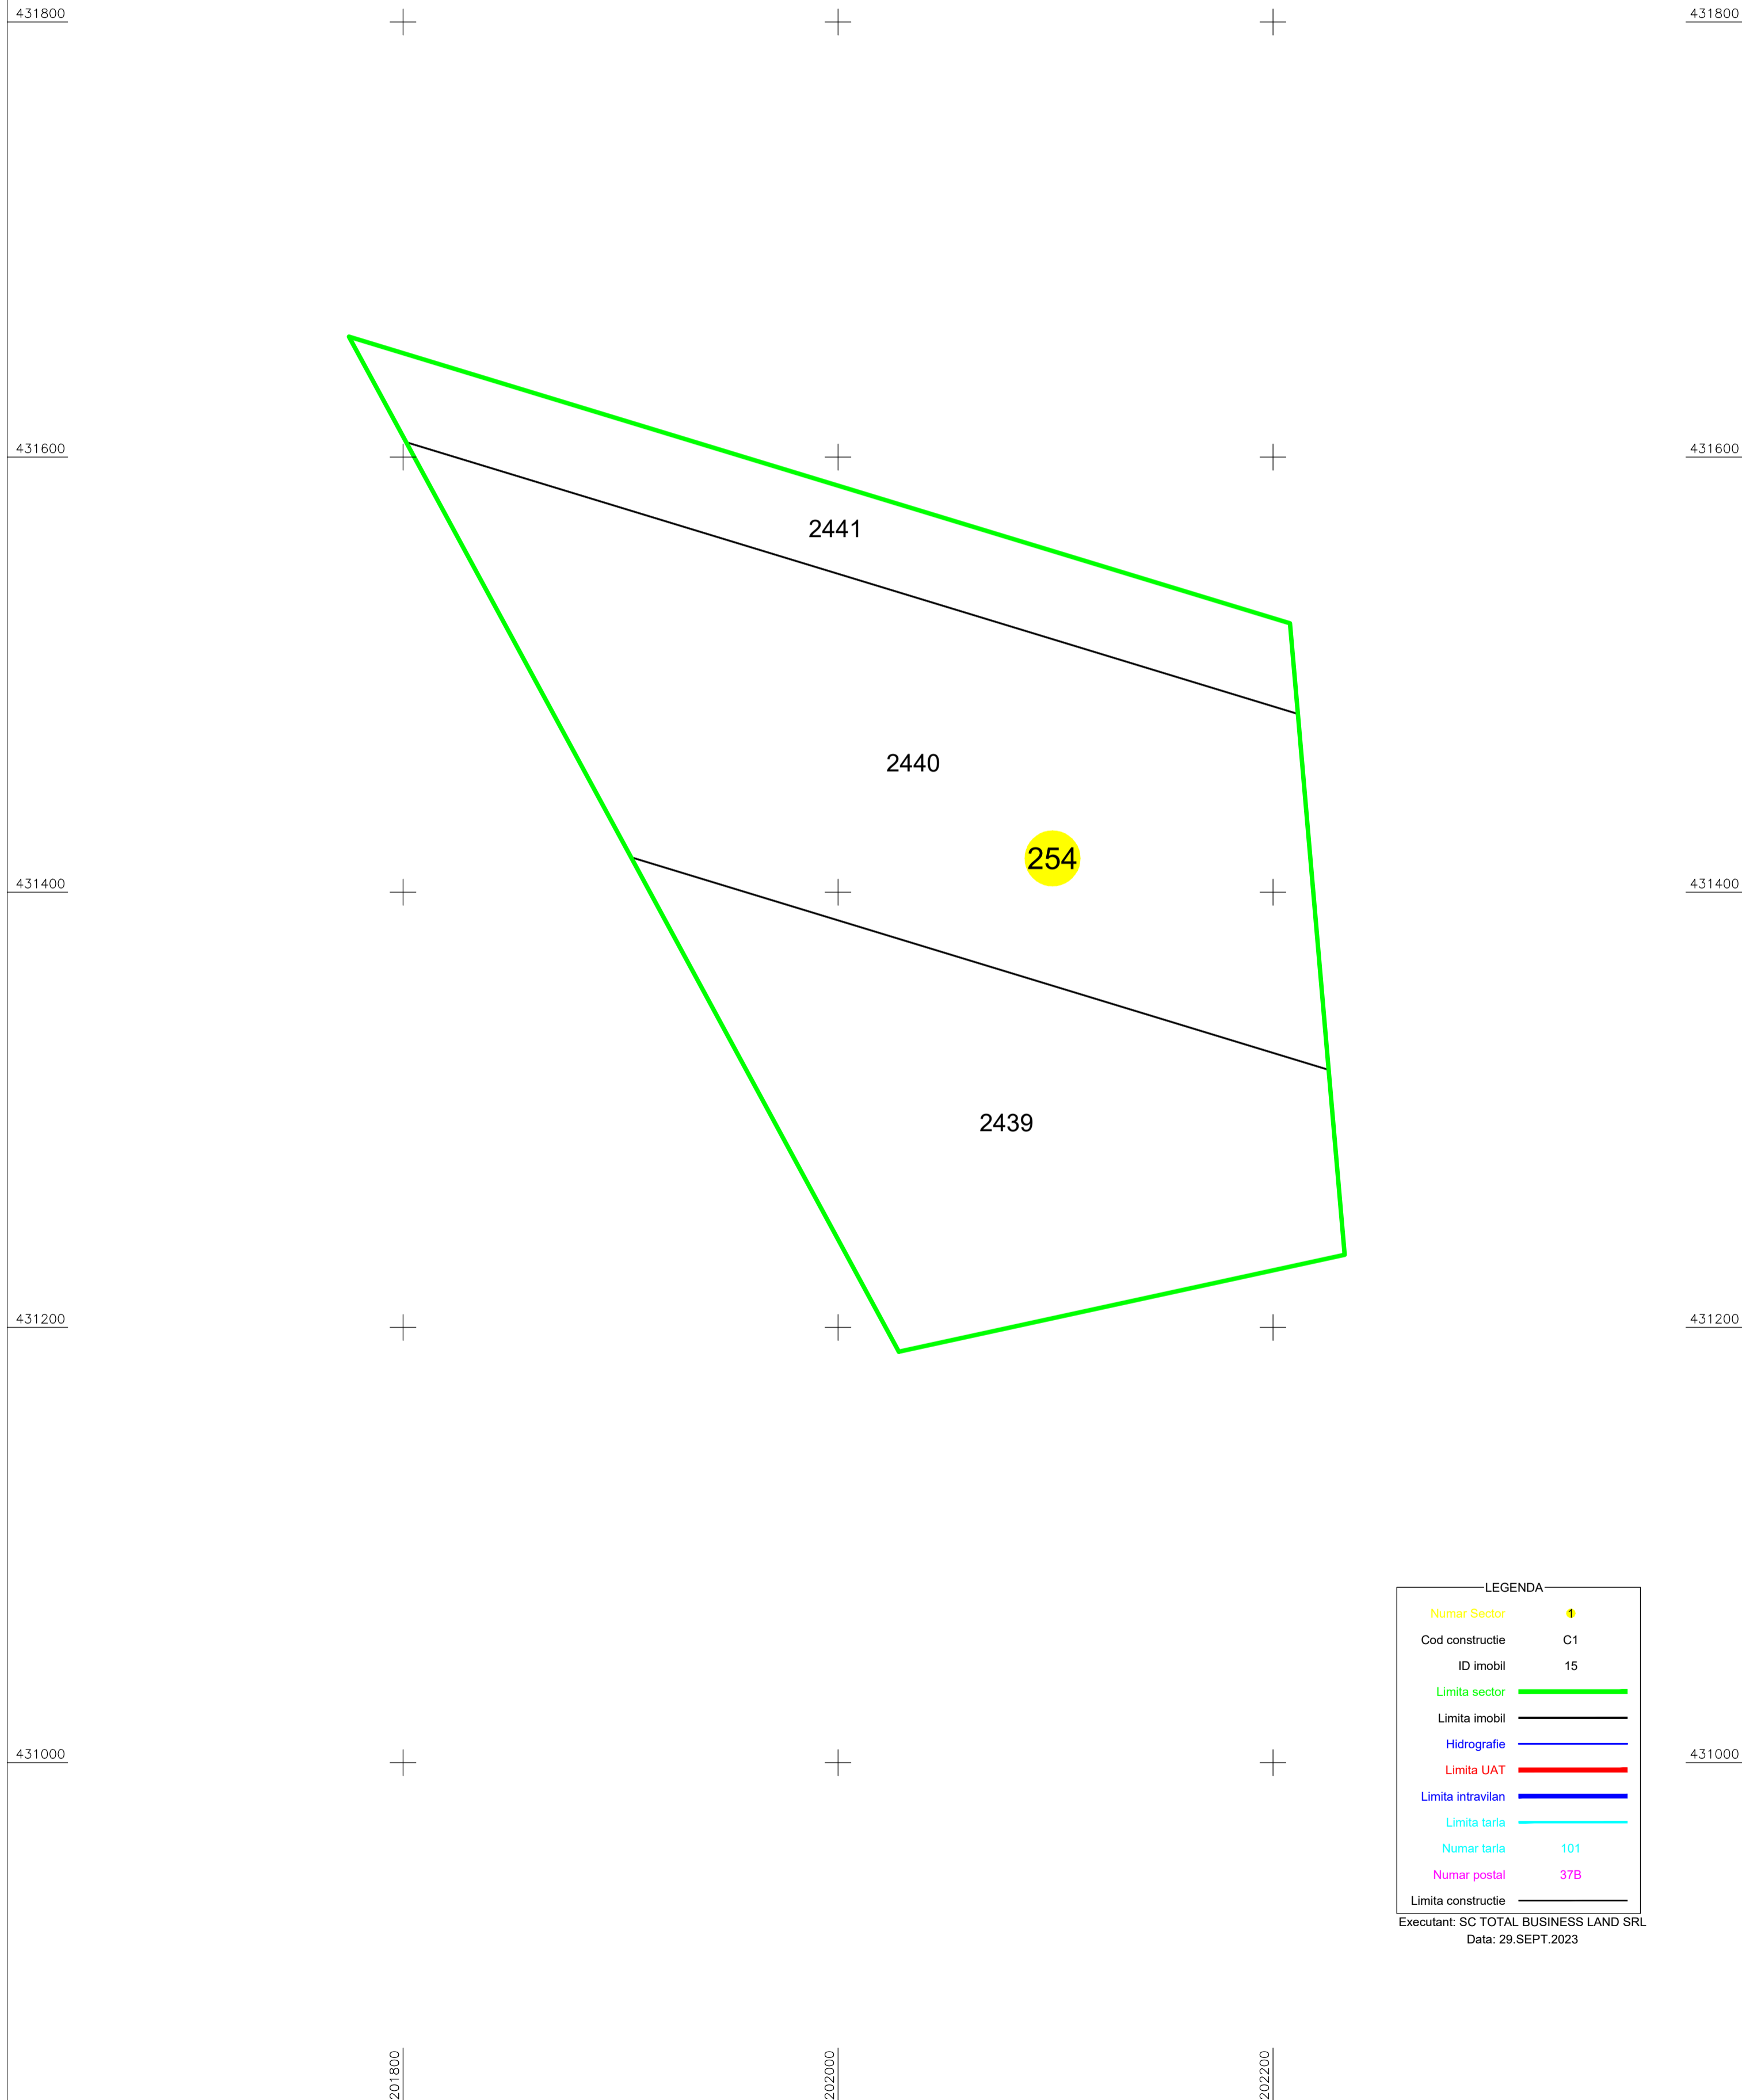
431800
431800
431600
431600
2441
2440
254
431400
431400
2439
431200
431200
431000
431000

LEGENDA
| | |
|---|---|
| Numar Sector | 1 |
| Cod constructie | C1 |
| ID imobil | 15 |
| Limita sector | |
| Limita imobil | |
| Hidrografie | |
| Limita UAT | |
| Limita intravilan | |
| Limita tarla | |
| Numar tarla | 101 |
| Numar postal | 37B |
| Limita constructie | |

Executant: SC TOTAL BUSINESS LAND SRL
Data: 29.SEPT.2023

201800
202000
202200